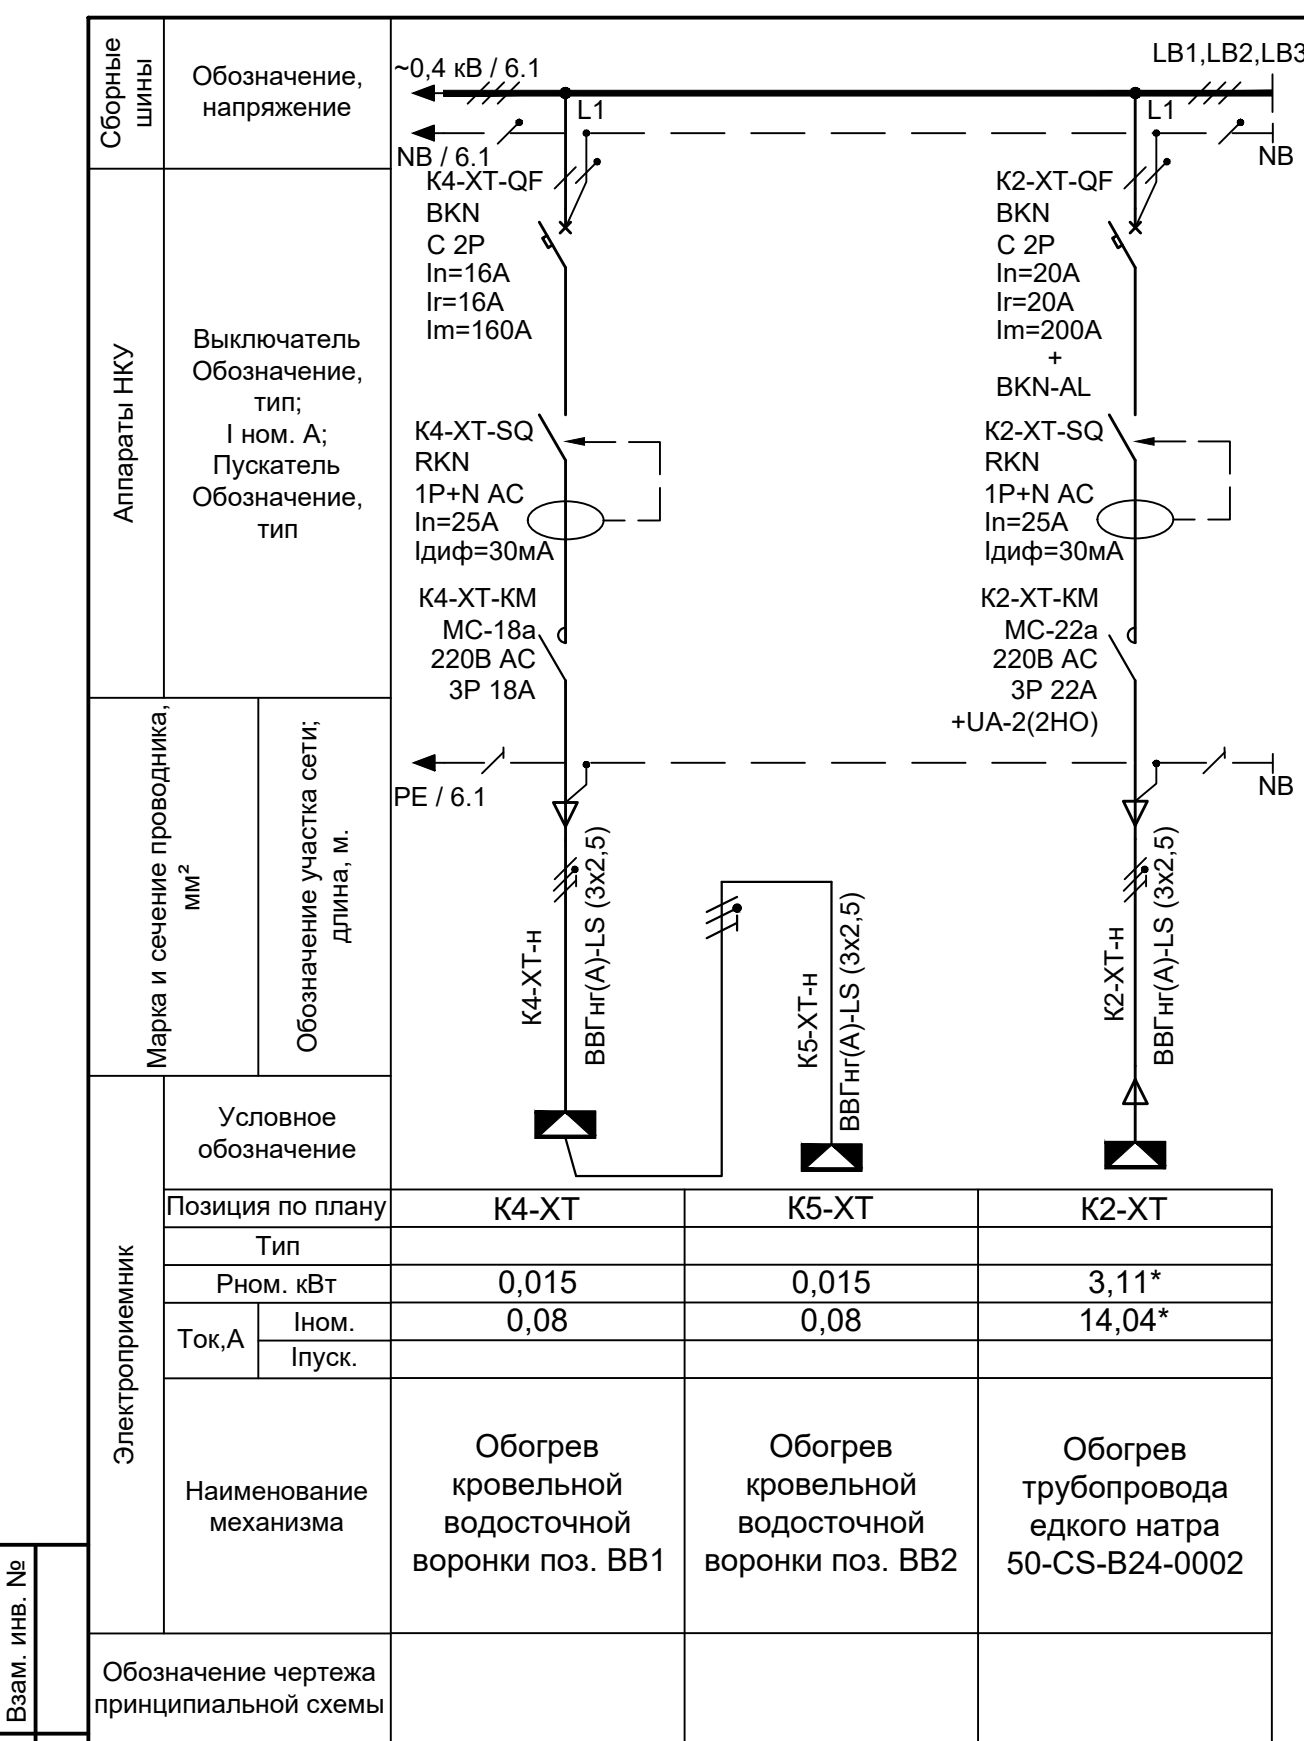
Сборные шины

Обозначение, напряжение

~0,4 кВ / 6.1

LB1,LB2,LB3

L1

L1

NB / 6.1

NB

К4-ХТ-QF
BKN
C 2P
In=16A
Ir=16A
Im=160A

К2-ХТ-QF
BKN
C 2P
In=20A
Ir=20A
Im=200A
+
BKN-AL

Аппараты НКУ

Выключатель Обозначение, тип; I ном. А; Пускатель Обозначение, тип

К4-ХТ-SQ
RKN
1P+N AC
In=25A
Iдиф=30мА

К2-ХТ-SQ
RKN
1P+N AC
In=25A
Iдиф=30мА

К4-ХТ-КМ
МС-18а
220В АС
3Р 18А

К2-ХТ-КМ
МС-22а
220В АС
3Р 22А
+UA-2(2НО)

PE / 6.1

NB

Марка и сечение проводника, мм²

Обозначение участка сети; длина, м.

К4-ХТ-н

ВВГнг(А)-LS (3х2,5)

К5-ХТ-н

ВВГнг(А)-LS (3х2,5)

К2-ХТ-н

ВВГнг(А)-LS (3х2,5)

Электроприемник

Условное обозначение

| Позиция по плану | | К4-ХТ | К5-ХТ | К2-ХТ |
|---|---|---|---|---|
| Тип | | | | |
| Рном. кВт | | 0,015 | 0,015 | 3,11* |
| Ток,А | Iном. | 0,08 | 0,08 | 14,04* |
| | Iпуск. | | | |
| Наименование механизма | | Обогрев кровельной водосточной воронки поз. ВВ1 | Обогрев кровельной водосточной воронки поз. ВВ2 | Обогрев трубопровода едкого натра 50-CS-B24-0002 |
| Обозначение чертежа принципиальной схемы | | | | |

Взам. инв. №